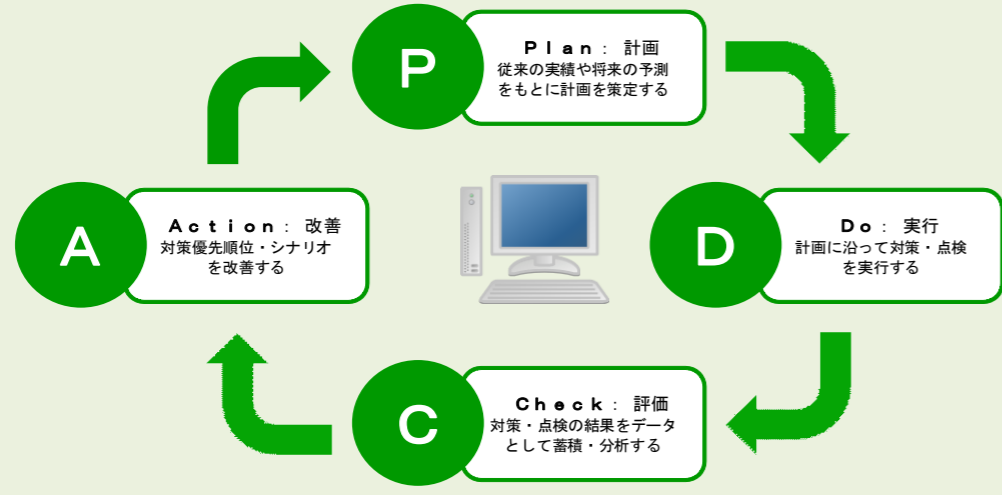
P

Plan： 計画
従来の実績や将来の予測をもとに計画を策定する

D

Do： 実行
計画に沿って対策・点検を実行する

C

Check： 評価
対策・点検の結果をデータとして蓄積・分析する

A

Action： 改善
対策優先順位・シナリオを改善する